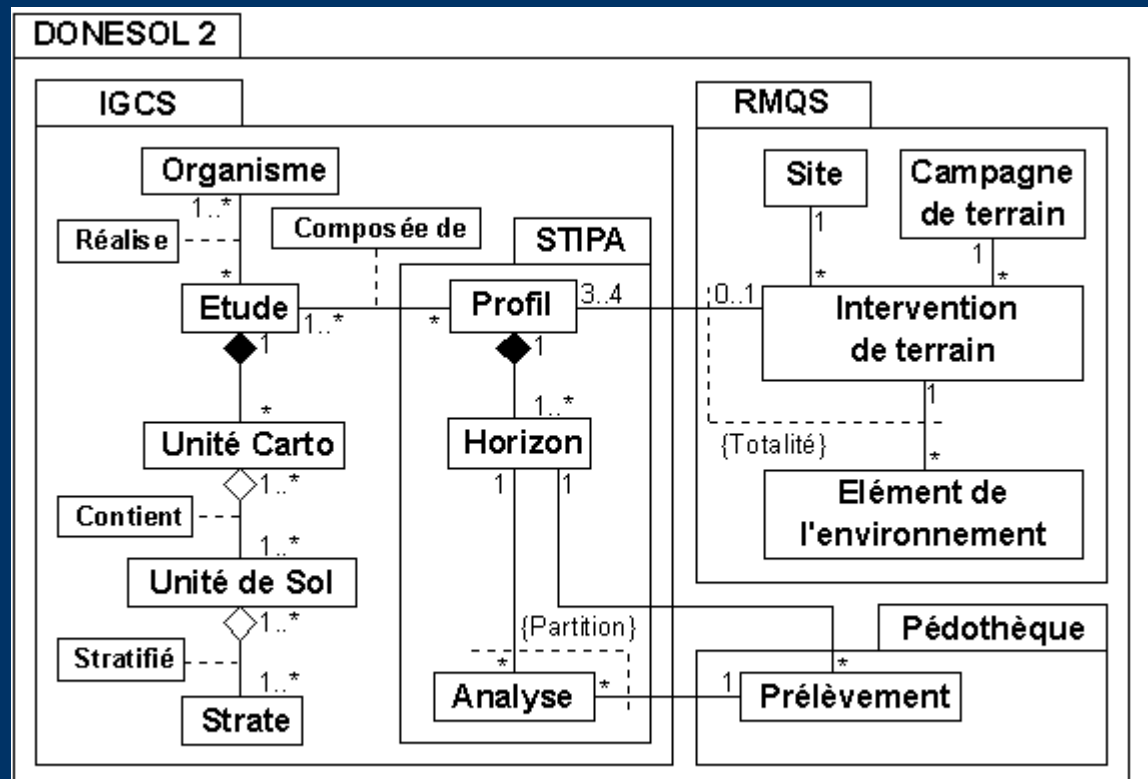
DONESOL 2

IGCS

Organisme

1..*

Réalise

*

Etude

1

*

Unité Carto

1..*

Contient

1..*

Unité de Sol

1..*

Stratifié

1..*

Strate

Composée de

1..*

STIPA

*

Profil

3..4

1

1..*

Horizon

1

1

{Partition}

*

Analyse

*

RMQS

Site

1

*

Campagne de terrain

1

*

0..1

Intervention de terrain

1

{Totalité}

*

Elément de l'environnement

Pédothèque

*

1

Prélèvement